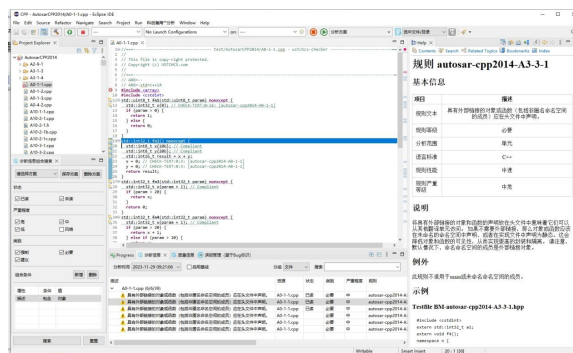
CPP - AutosarCPP2014/A0-1-1.cpp - Eclipse IDE
File Edit Source Refactor Navigate Search Project Run 科能编程分析 Window Help
No Launch Configurations
on
分析引擎
简单实时规则
Project Explorer
A0-1-1.cpp
Help
Contents Search Related Topics Bookmarks Index
AutosarCPP2014
A2-8-1
A3-1-3
A1-1-4
A0-1-1.cpp
A0-1-2.cpp
A0-1-3.cpp
A0-1-4.cpp
A10-1-1.cpp
A10-2-1.cpp
A10-3-1.cpp
A10-3-2.cpp
A10-3-3.cpp
A10-3-5.cpp

// This file is copy-right protected.
// Copyright (c) 2019 ...
#include <array>
#include <cstdint>
std::uint8_t Fn1(std::uint8_t param) noexcept {
    std::int32_t x{0}; // Non-compliant
    if (param > 0) {
        return 1;
    } else {
        return 0;
    }
}
std::int32_t Fn2() noexcept {
    std::int8_t x{10U}; // Compliant
    std::int8_t y{20U}; // Compliant
    std::int16_t result = x + y;
    x = 0; // UNDCD-7157-0-1C ...
    y = 0; // UNDCD-7157-0-1C ...
    return result;
}
std::int32_t Fn3(std::int32_t param) noexcept {
    std::int32_t x{param + 1}; // Compliant
    if (param > 20) {
        return x;
    }
    return 0;
}
std::int32_t Fn4(std::int32_t param) noexcept {
    std::int32_t x{param + 1}; // Compliant
    if (param > 20) {
        return x + 1;
    } else if (param > 10) {

分析结果列表
缺陷类型 保存视图 删除视图
状态
已修 未修
严重程度
高 中 低
级别
强制 必要 建议
结果集
新建 删除
属性 条件 值
缺陷 包含 问题
检索 重置

Progress 分析结果 度量结果 调用图 增量分析
分析时间 2023-11-29 09:21:06 高级筛选
分组 文件 搜索
描述 资源 状态 级别 严重程度 规则
A0-1-1.cpp (6/6/36)
具有外部链接的对象或函数（包括命名空间中的成员）应在头文件中声明。 A0-1-1.cpp 已修 必要 中 autosar-cpp2014-A3-...
具有外部链接的对象或函数（包括命名空间中的成员）应在头文件中声明。 A0-1-1.cpp 已修 必要 中 autosar-cpp2014-A3-...
具有外部链接的对象或函数（包括命名空间中的成员）应在头文件中声明。 A0-1-1.cpp 已修 必要 中 autosar-cpp2014-A3-...
具有外部链接的对象或函数（包括命名空间中的成员）应在头文件中声明。 A0-1-1.cpp 已修 必要 中 autosar-cpp2014-A3-...
具有外部链接的对象或函数（包括命名空间中的成员）应在头文件中声明。 A0-1-1.cpp 已修 必要 中 autosar-cpp2014-A3-...
具有外部链接的对象或函数（包括命名空间中的成员）应在头文件中声明。 A0-1-1.cpp 已修 必要 中 autosar-cpp2014-A3-...

规则 autosar-cpp2014-A3-3-1
基本信息
| 项目 | 描述 |
|---|---|
| 规则文本 | 具有外部链接的对象或函数（包括命名空间中的成员）应在头文件中声明。 |
| 规则等级 | 必要 |
| 分析范围 | 单元 |
| 语言标准 | C++ |
| 规则指数 | 中等 |
| 规则严重等级 | 中等 |

说明
将具有外部链接的对象或函数的声明放在头文件中意味着它们可以从其他翻译单元访问。如果不要意外链接，那么对象或函数应该在未命名命名空间中声明。或者在实现文件中声明为静态。这样可以降低对象或函数的可见性，从而实现更高的封装和模块化。请注意，默认情况下，命名空间中的对象具有外部链接。

例外
此规则不适用于main或未命名命名空间的成员。

示例
Testfile BM autosar-cpp2014-A3-3-1.hpp
#include <cstdint>
extern std::int32_t a1;
extern void f4();
namespace n {

Writable Smart Insert 20 : 1 : 308